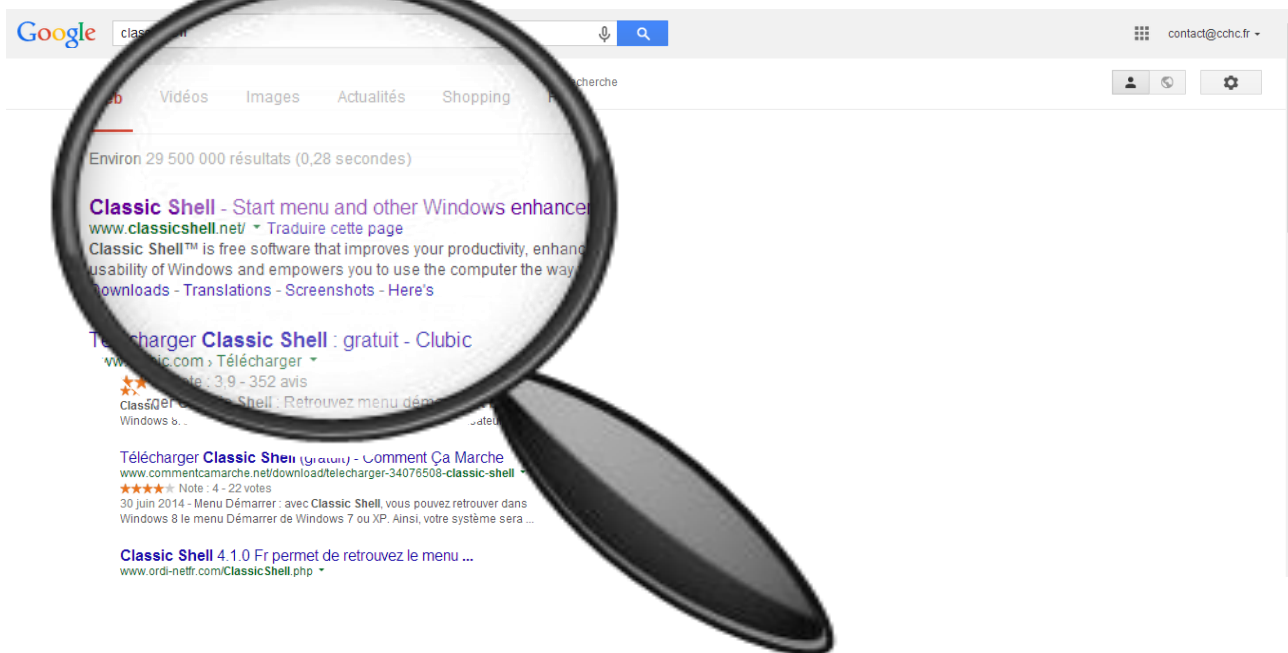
Google classic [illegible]

contact@cchc.fr

eb Vidéos Images Actualités Shopping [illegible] cherche

Environ 29 500 000 résultats (0,28 secondes)

Classic Shell - Start menu and other Windows enhancer
www.classicshell.net/ Traduire cette page
Classic Shell™ is free software that improves your productivity, enhanc usability of Windows and empowers you to use the computer the way
Downloads - Translations - Screenshots - Here's

Télécharger Classic Shell : gratuit - Clubic
www.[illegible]ic.com › Télécharger
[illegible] Note : 3,9 - 352 avis
Classi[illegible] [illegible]ger Classic Shell : Retrouvez menu dém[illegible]
Windows 8. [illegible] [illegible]ateu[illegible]

Télécharger Classic Shell (gratuit) - Comment Ça Marche
www.commentcamarche.net/download/telecharger-34076508-classic-shell
Note : 4 - 22 votes
30 juin 2014 - Menu Démarrer : avec Classic Shell, vous pouvez retrouver dans Windows 8 le menu Démarrer de Windows 7 ou XP. Ainsi, votre système sera ...

Classic Shell 4.1.0 Fr permet de retrouvez le menu ...
www.ordi-netfr.com/ClassicShell.php